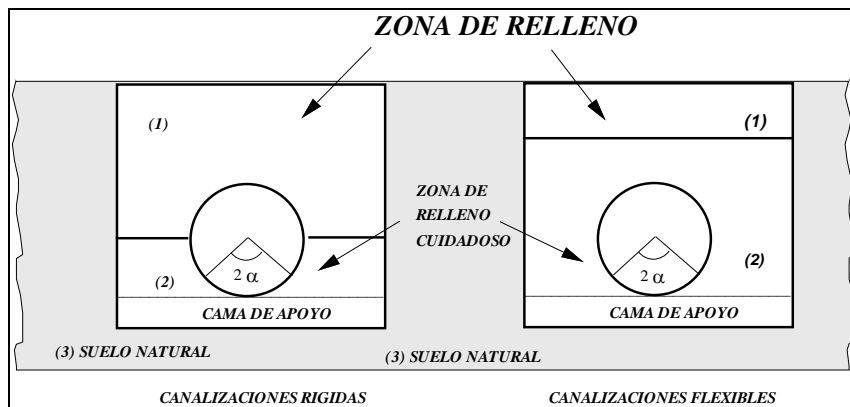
ZONA DE RELLENO

(1)

(1)

ZONA DE RELLENO CUIDADOSO

$2\alpha$

$2\alpha$

(2)

(2)

CAMA DE APOYO

CAMA DE APOYO

(3) SUELO NATURAL

(3) SUELO NATURAL

CANALIZACIONES RIGIDAS

CANALIZACIONES FLEXIBLES